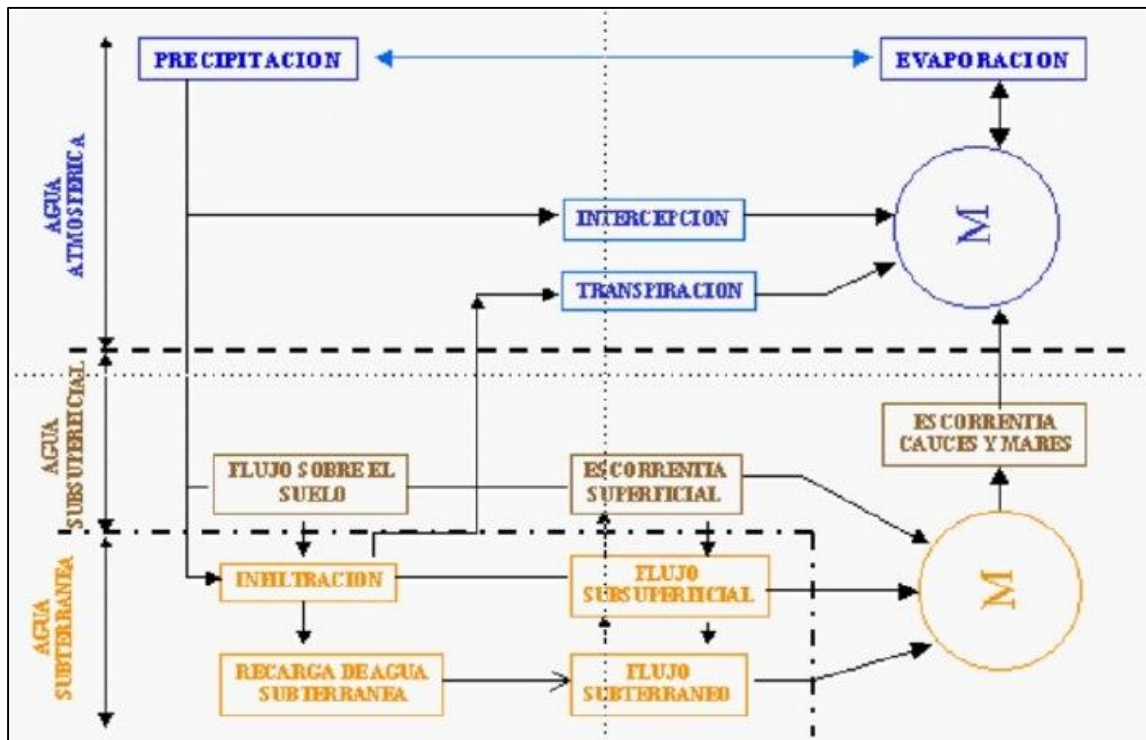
PRECIPITACION

EVAPORACION

AGUA ATMOSFERICA

INTERCEPCION

M

TRANSPIRACION

AGUA SUBSUPERFICIAL

ESCORRENTIA CAUCES Y MARES

FLUJO SOBRE EL SUELO

ESCORRENTIA SUPERFICIAL

AGUA SUBTERRANEA

INFILTRACION

FLUJO SUBSUPERFICIAL

M

RECARGA DE AGUA SUBTERRANEA

FLUJO SUBTERRANEO